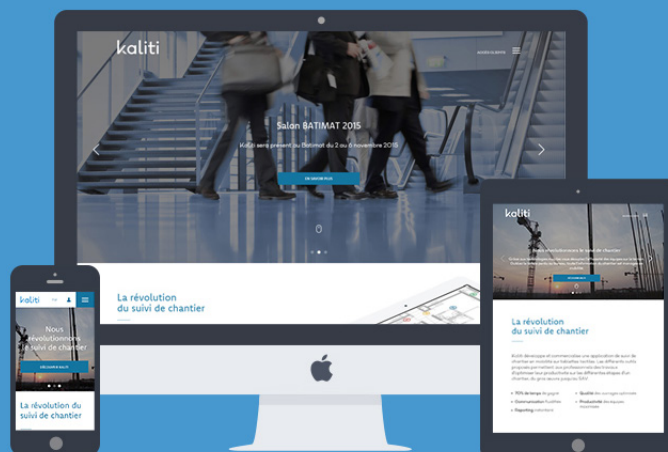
kaliti

ACCÈS CLIENTS

Salon BATIMAT 2015

Kaliti sera présent au Batimat du 2 au 6 novembre 2015

EN SAVOIR PLUS

La révolution du suivi de chantier

kaliti

Nous révolutionnons le suivi de chantier

DÉCOUVRIR KALITI

La révolution du suivi de chantier

kaliti

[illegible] le suivi de chantier

La révolution du suivi de chantier

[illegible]